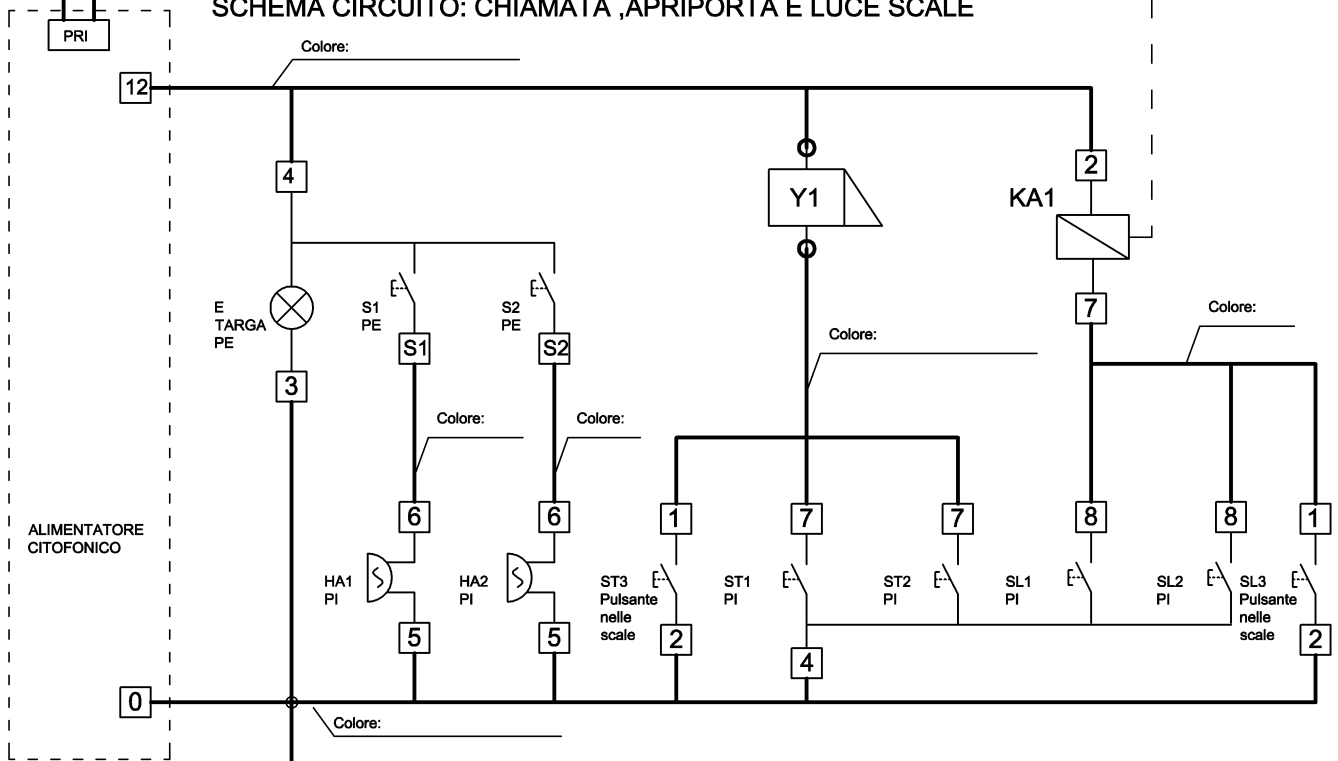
SCHEMA CIRCUITO: CHIAMATA ,APRIPORTA E LUCE SCALE

PRI

Colore:

12

4

Y1

2

KA1

E
TARGA
PE

S1
PE

S2
PE

S1

S2

7

Colore:

Colore:

3

Colore:

Colore:

ALIMENTATORE
CITOFONICO

6

6

1

7

7

8

8

1

HA1
PI

HA2
PI

ST3
Pulsante
nelle
scale

ST1
PI

ST2
PI

SL1
PI

SL2
PI

SL3
Pulsante
nelle
scale

5

5

2

4

2

0

Colore: